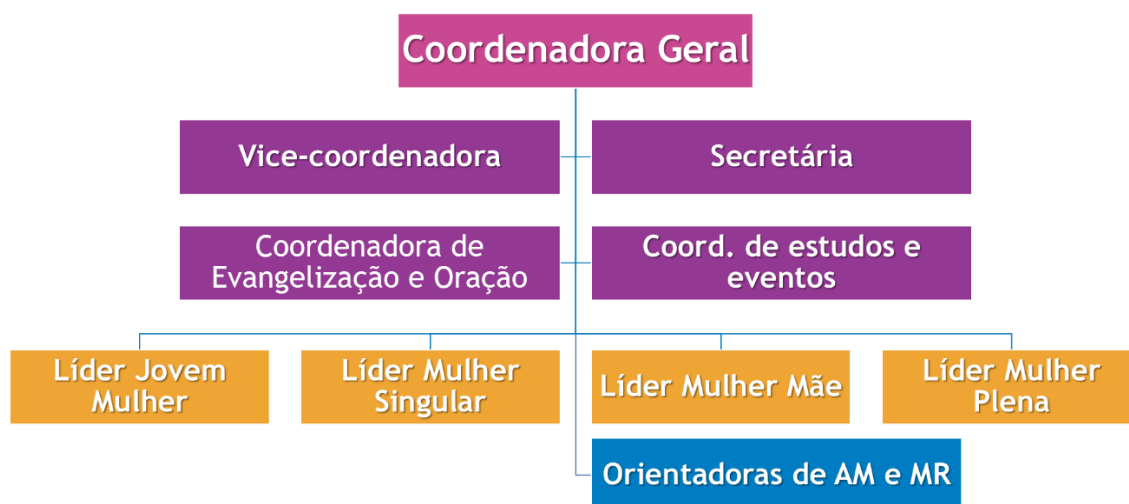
Coordenadora Geral

Vice-coordenadora

Secretária

Coordenadora de Evangelização e Oração

Coord. de estudos e eventos

Líder Jovem Mulher

Líder Mulher Singular

Líder Mulher Mãe

Líder Mulher Plena

Orientadoras de AM e MR